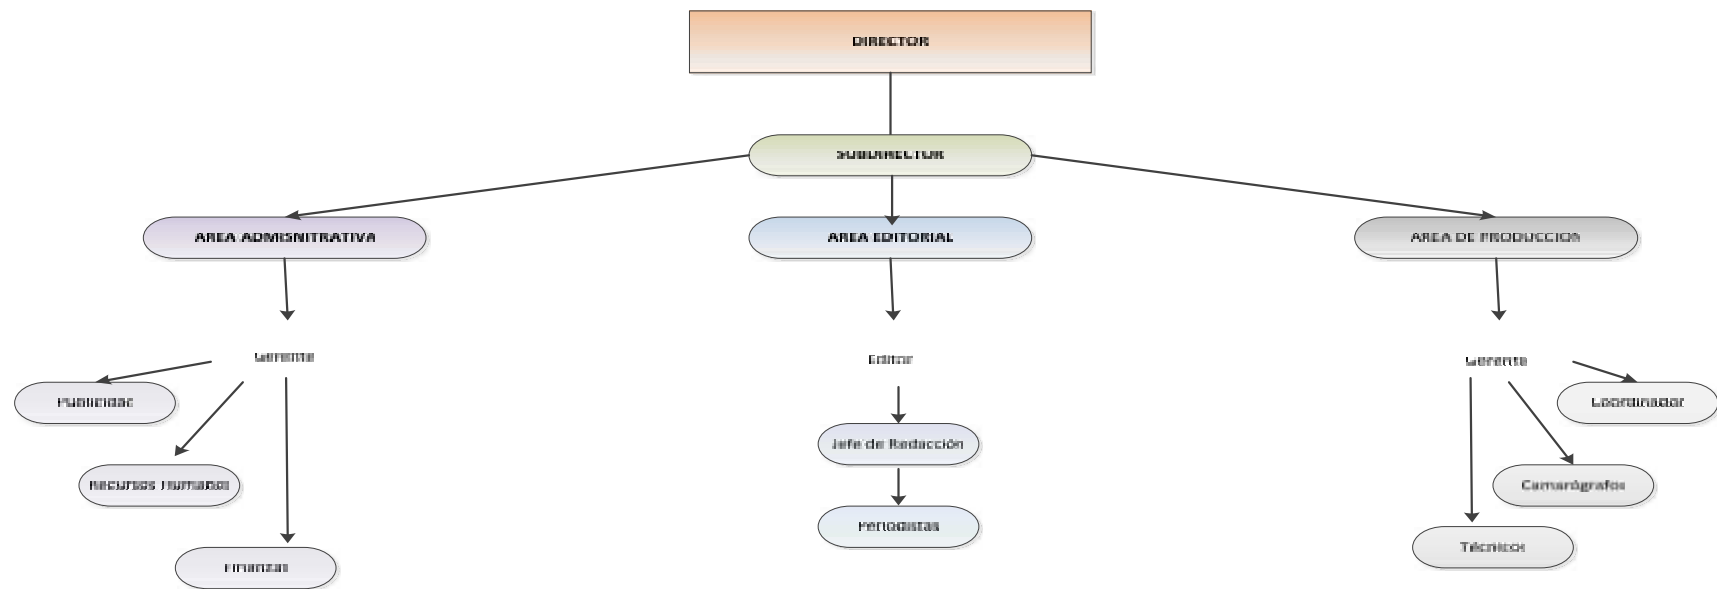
DIRECTOR

SUBDIRECTOR

AREA ADMISNITRATIVA

AREA EDITORIAL

AREA DE PRODUCCION

Gerente

Publicidad

Recursos Humanos

Finanzas

Editor

Jefe de Redacción

Periodistas

Gerente

Coordinador

Camarógrafos

Técnicos